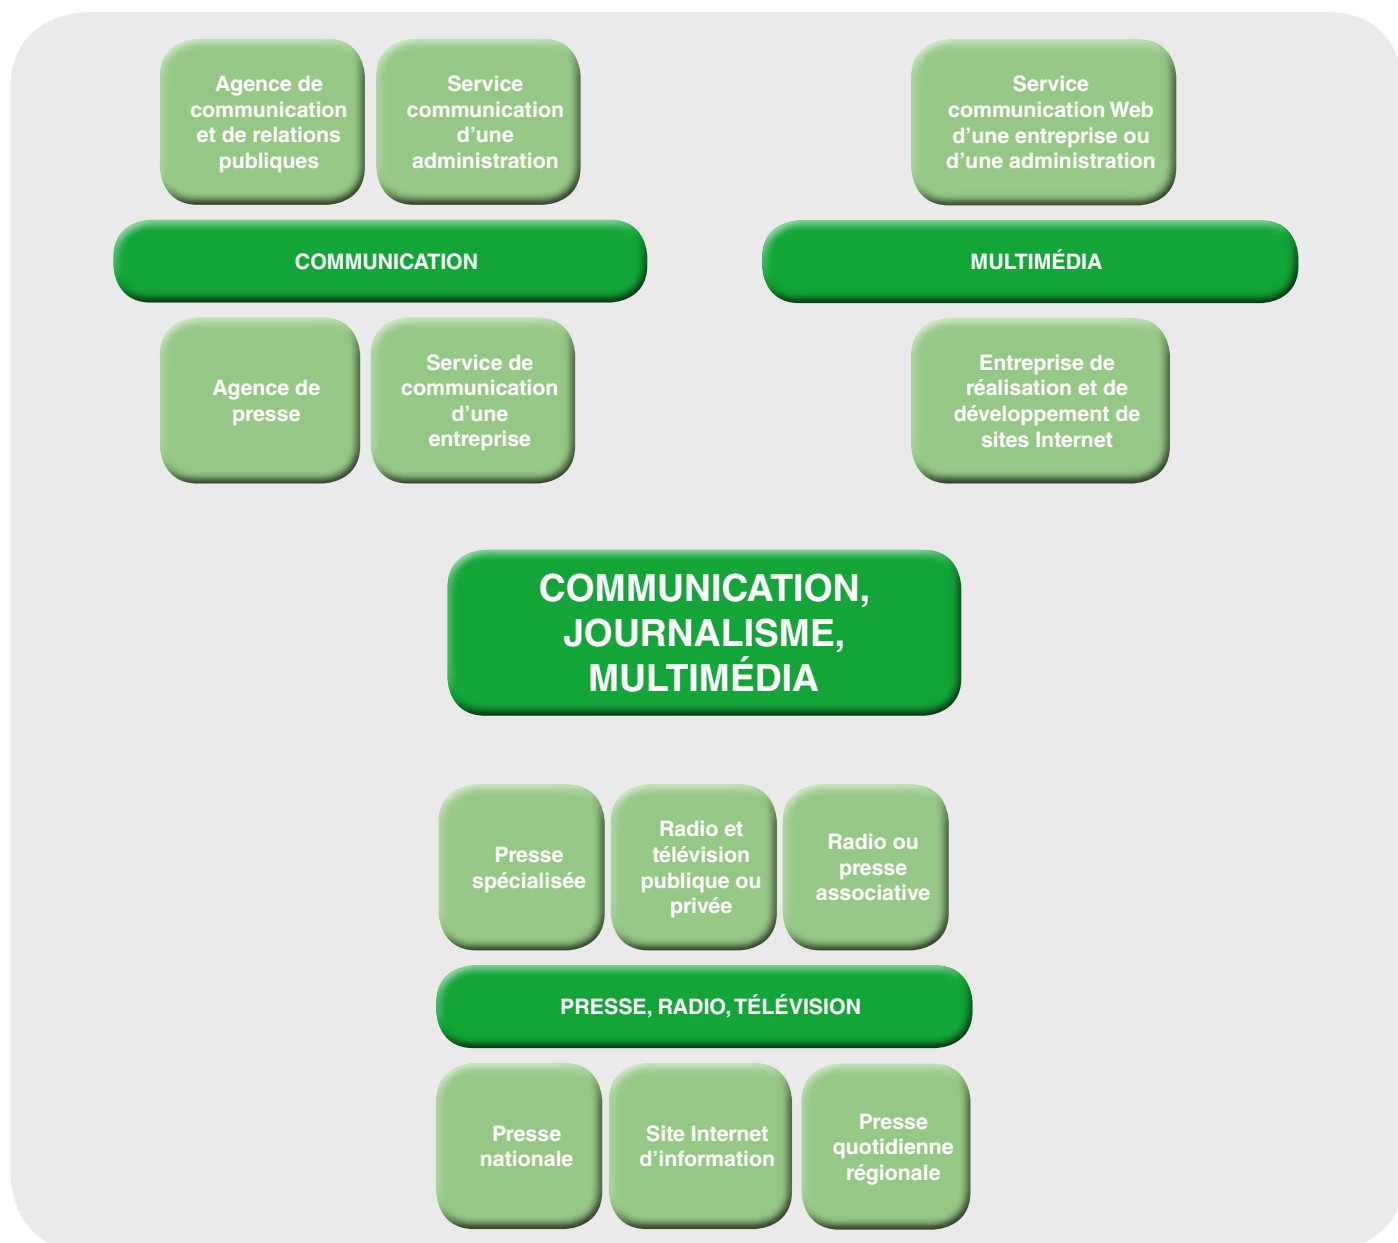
Agence de communication et de relations publiques

Service communication d’une administration

Service communication Web d’une entreprise ou d’une administration

COMMUNICATION

MULTIMÉDIA

Agence de presse

Service de communication d’une entreprise

Entreprise de réalisation et de développement de sites Internet

COMMUNICATION, JOURNALISME, MULTIMÉDIA

Presse spécialisée

Radio et télévision publique ou privée

Radio ou presse associative

PRESSE, RADIO, TÉLÉVISION

Presse nationale

Site Internet d’information

Presse quotidienne régionale